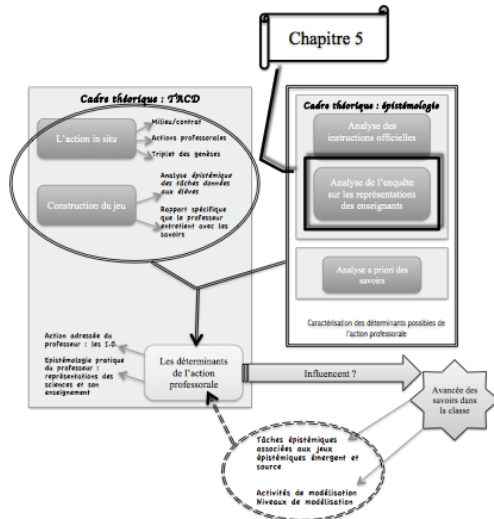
Chapitre 5

Cadre théorique : TACD

L'action in situ

Milieu/contrat

Actions professorales

Triplet des genèses

Construction du jeu

Analyse épistémique des tâches données aux élèves

Rapport spécifique que le professeur entretient avec les savoirs

Cadre théorique : épistémologie

Analyse des instructions officielles

Analyse de l'enquête sur les représentations des enseignants

Analyse a priori des savoirs

Caractérisation des déterminants possibles de l'action professorale

Action adressée du professeur : les I-O.

Épistémologie pratique du professeur : représentations des sciences et son enseignement

Les déterminants de l'action professorale

Influencent ?

Avancée des savoirs dans la classe

Tâches épistémiques associées aux jeux épistémiques émergent et source

Activités de modélisation Niveaux de modélisation